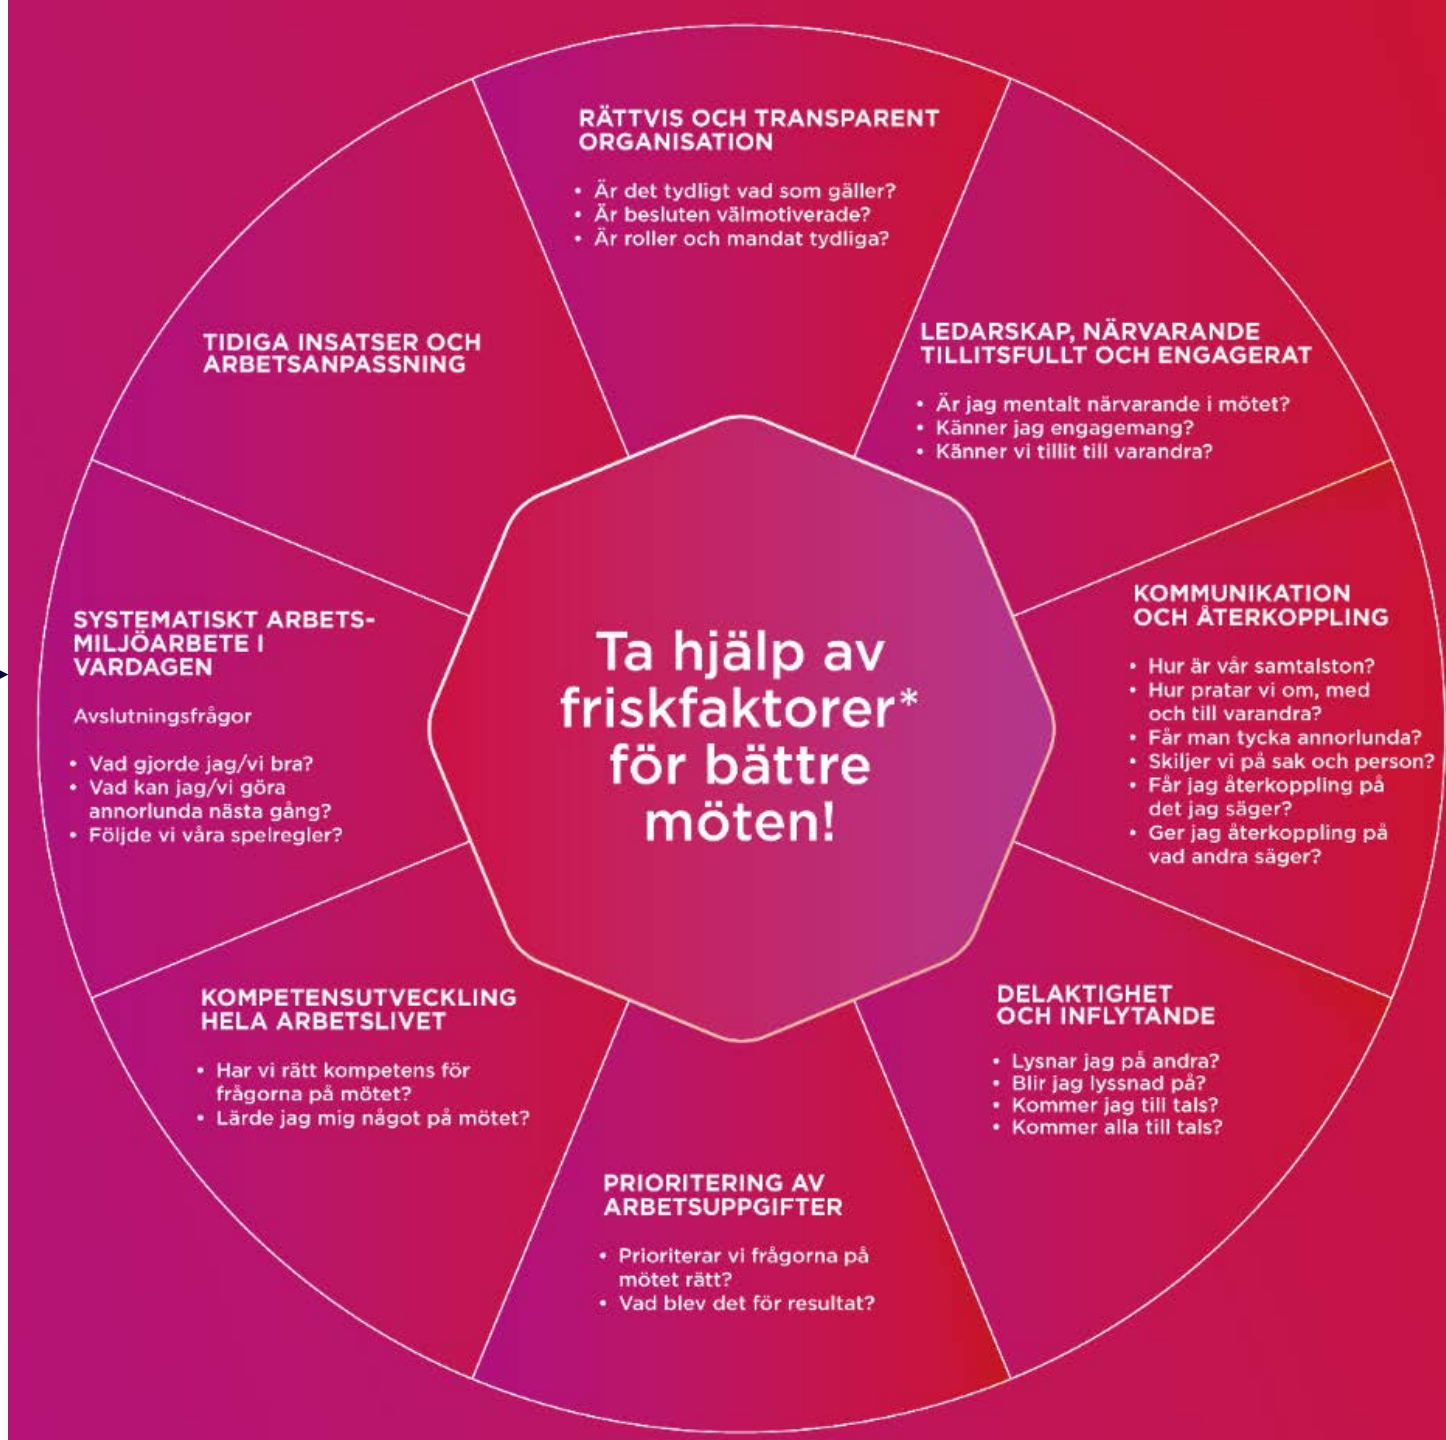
Ta hjälp av friskfaktorer* för bättre möten!

RÄTTVIS OCH TRANSPARENT ORGANISATION

• Är det tydligt vad som gäller?
• Är besluten välmotiverade?
• Är roller och mandat tydliga?

LEDARSKAP, NÄRVARANDE TILLITSFULLT OCH ENGAGERAT

• Är jag mentalt närvarande i mötet?
• Känner jag engagemang?
• Känner vi tillit till varandra?

KOMMUNIKATION OCH ÅTERKOPPLING

• Hur är vår samtalston?
• Hur pratar vi om, med och till varandra?
• Får man tycka annorlunda?
• Skiljer vi på sak och person?
• Får jag återkoppling på det jag säger?
• Ger jag återkoppling på vad andra säger?

DELAKTIGHET OCH INFLYTANDE

• Lysnar jag på andra?
• Blir jag lyssnad på?
• Kommer jag till tals?
• Kommer alla till tals?

PRIORITERING AV ARBETSUPPGIFTER

• Prioriterar vi frågorna på mötet rätt?
• Vad blev det för resultat?

KOMPETENSUTVECKLING HELA ARBETSLIVET

• Har vi rätt kompetens för frågorna på mötet?
• Lärde jag mig något på mötet?

SYSTEMATISKT ARBETSMILJÖARBETE I VARDAGEN

Avslutningsfrågor

• Vad gjorde jag/vi bra?
• Vad kan jag/vi göra annorlunda nästa gång?
• Följde vi våra spelregler?

TIDIGA INSATSER OCH ARBETSANPASSNING